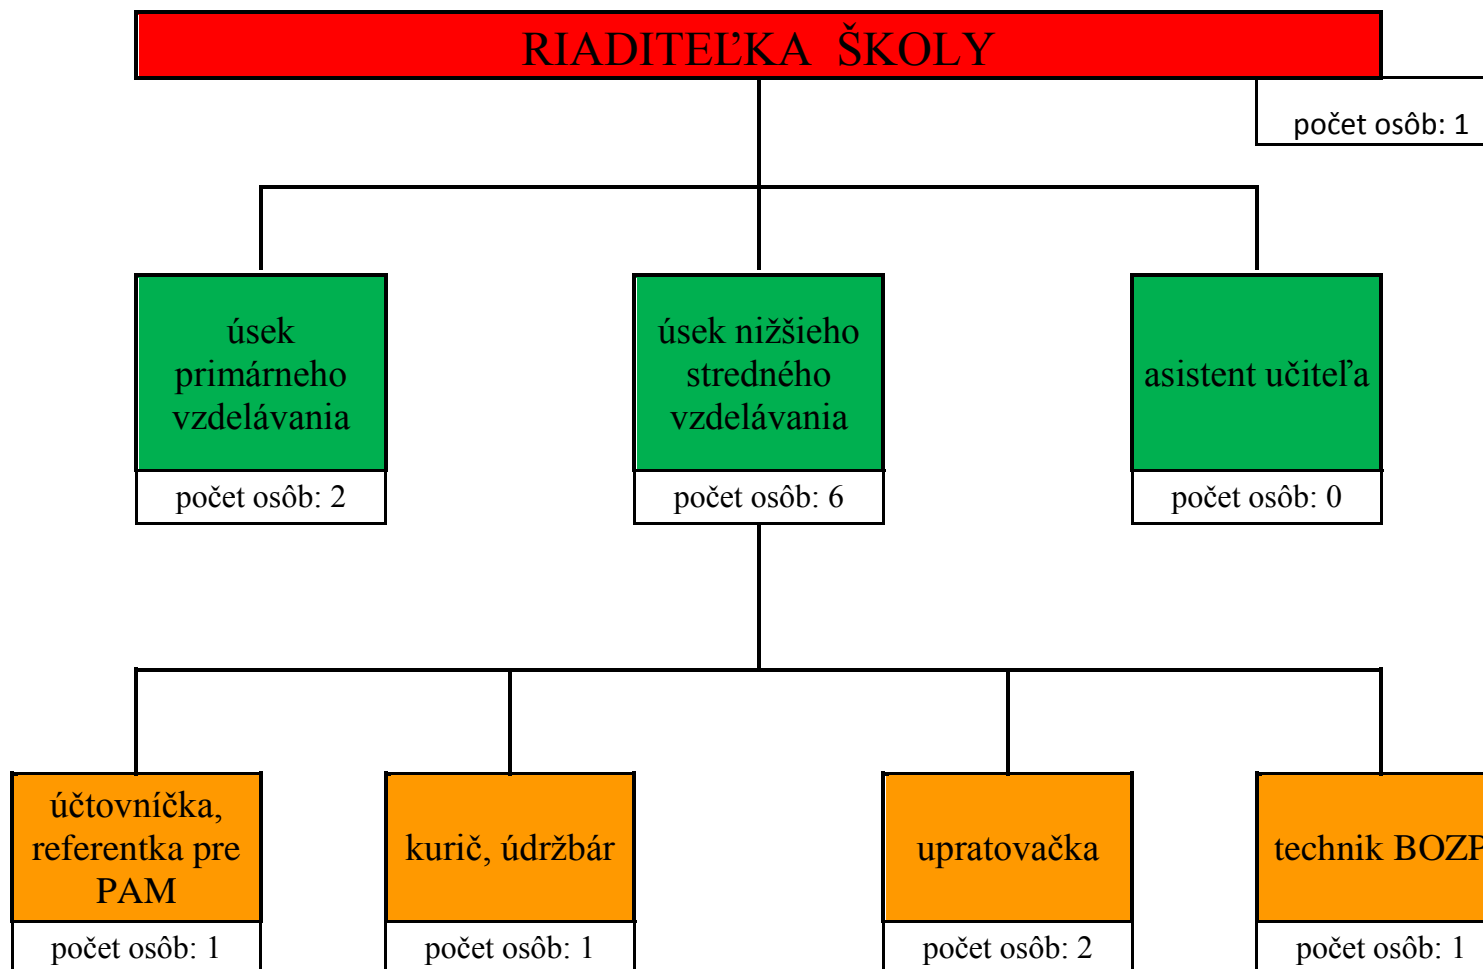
RIADITEĽKA ŠKOLY

počet osôb: 1

úsek primárneho vzdelávania

počet osôb: 2

úsek nižšieho stredného vzdelávania

počet osôb: 6

asistent učiteľa

počet osôb: 0

účtovníčka, referentka pre PAM

počet osôb: 1

kurič, údržbár

počet osôb: 1

upratovačka

počet osôb: 2

technik BOZP

počet osôb: 1